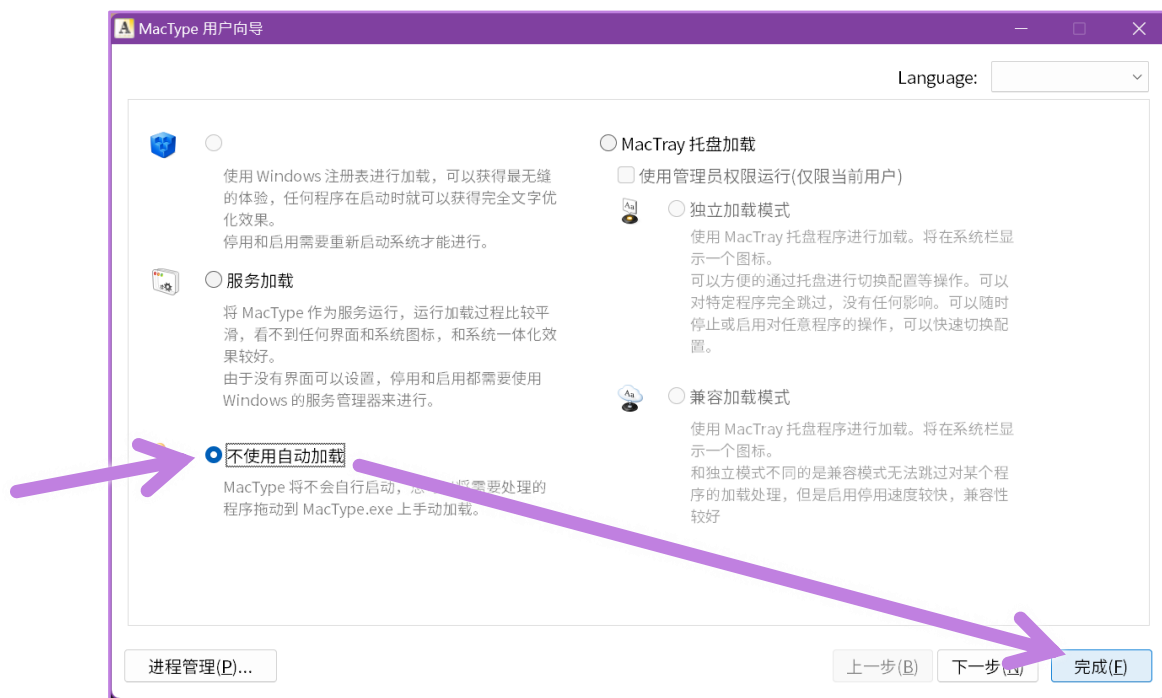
MacType 用户向导

Language:

使用 Windows 注册表进行加载，可以获得最无缝的体验，任何程序在启动时就可以获得完全文字优化效果。
停用和启用需要重新启动系统才能进行。

服务加载

将 MacType 作为服务运行，运行加载过程比较平滑，看不到任何界面和系统图标，和系统一体化效果较好。
由于没有界面可以设置，停用和启用都需要使用 Windows 的服务管理器来进行。

不使用自动加载

MacType 将不会自行启动，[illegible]需要处理的程序拖动到 MacType.exe 上手动加载。

MacTray 托盘加载

使用管理员权限运行(仅限当前用户)

独立加载模式

使用 MacTray 托盘程序进行加载。将在系统栏显示一个图标。
可以方便的通过托盘进行切换配置等操作。可以对特定程序完全跳过，没有任何影响。可以随时停止或启用对任意程序的操作，可以快速切换配置。

兼容加载模式

使用 MacTray 托盘程序进行加载。将在系统栏显示一个图标。
和独立模式不同的是兼容模式无法跳过对某个程序的加载处理，但是启用停用速度较快，兼容性较好

进程管理(P)...

上一步(B)

下一步(N)

完成(F)